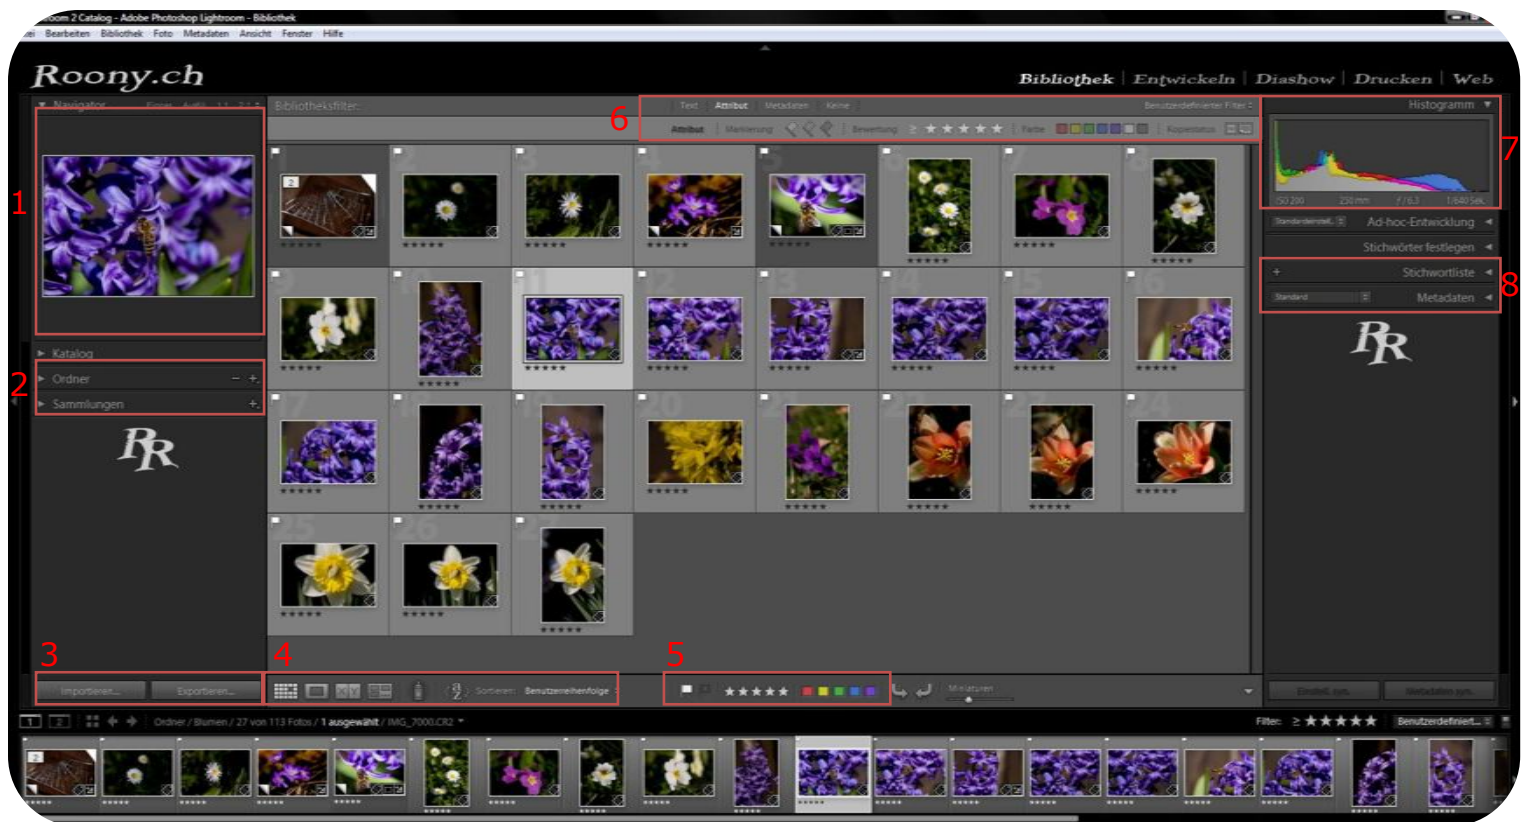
room 2 Catalog - Adobe Photoshop Lightroom - Bibliothek
ei Bearbeiten Bibliothek Foto Metadaten Ansicht Fenster Hilfe

Roony.ch

Bibliothek | Entwickeln | Diashow | Drucken | Web

Navigator
Bibliotheksfilter:
Text Attribut Metadaten Keine
Benutzerdefinierter Filter
Attribut Markierung Bewertung ≥ ★★★★★ Farbe Kopiestatus
Histogramm
ISO 200 250 mm f / 6,3 1/640 Sek.
Ad-hoc-Entwicklung
Stichwörter festlegen
Stichwortliste
Standard Metadaten
1
2
3
4
5
6
7
8
Katalog
Ordner
Sammlungen
Importieren... Exportieren...
Sortieren: Benutzerreihenfolge
Miniaturen
Ordner / Blumen / 27 von 113 Fotos / 1 ausgewählt / IMG_7000.CR2
Filter: ≥ ★★★★★ Benutzerdefiniert...